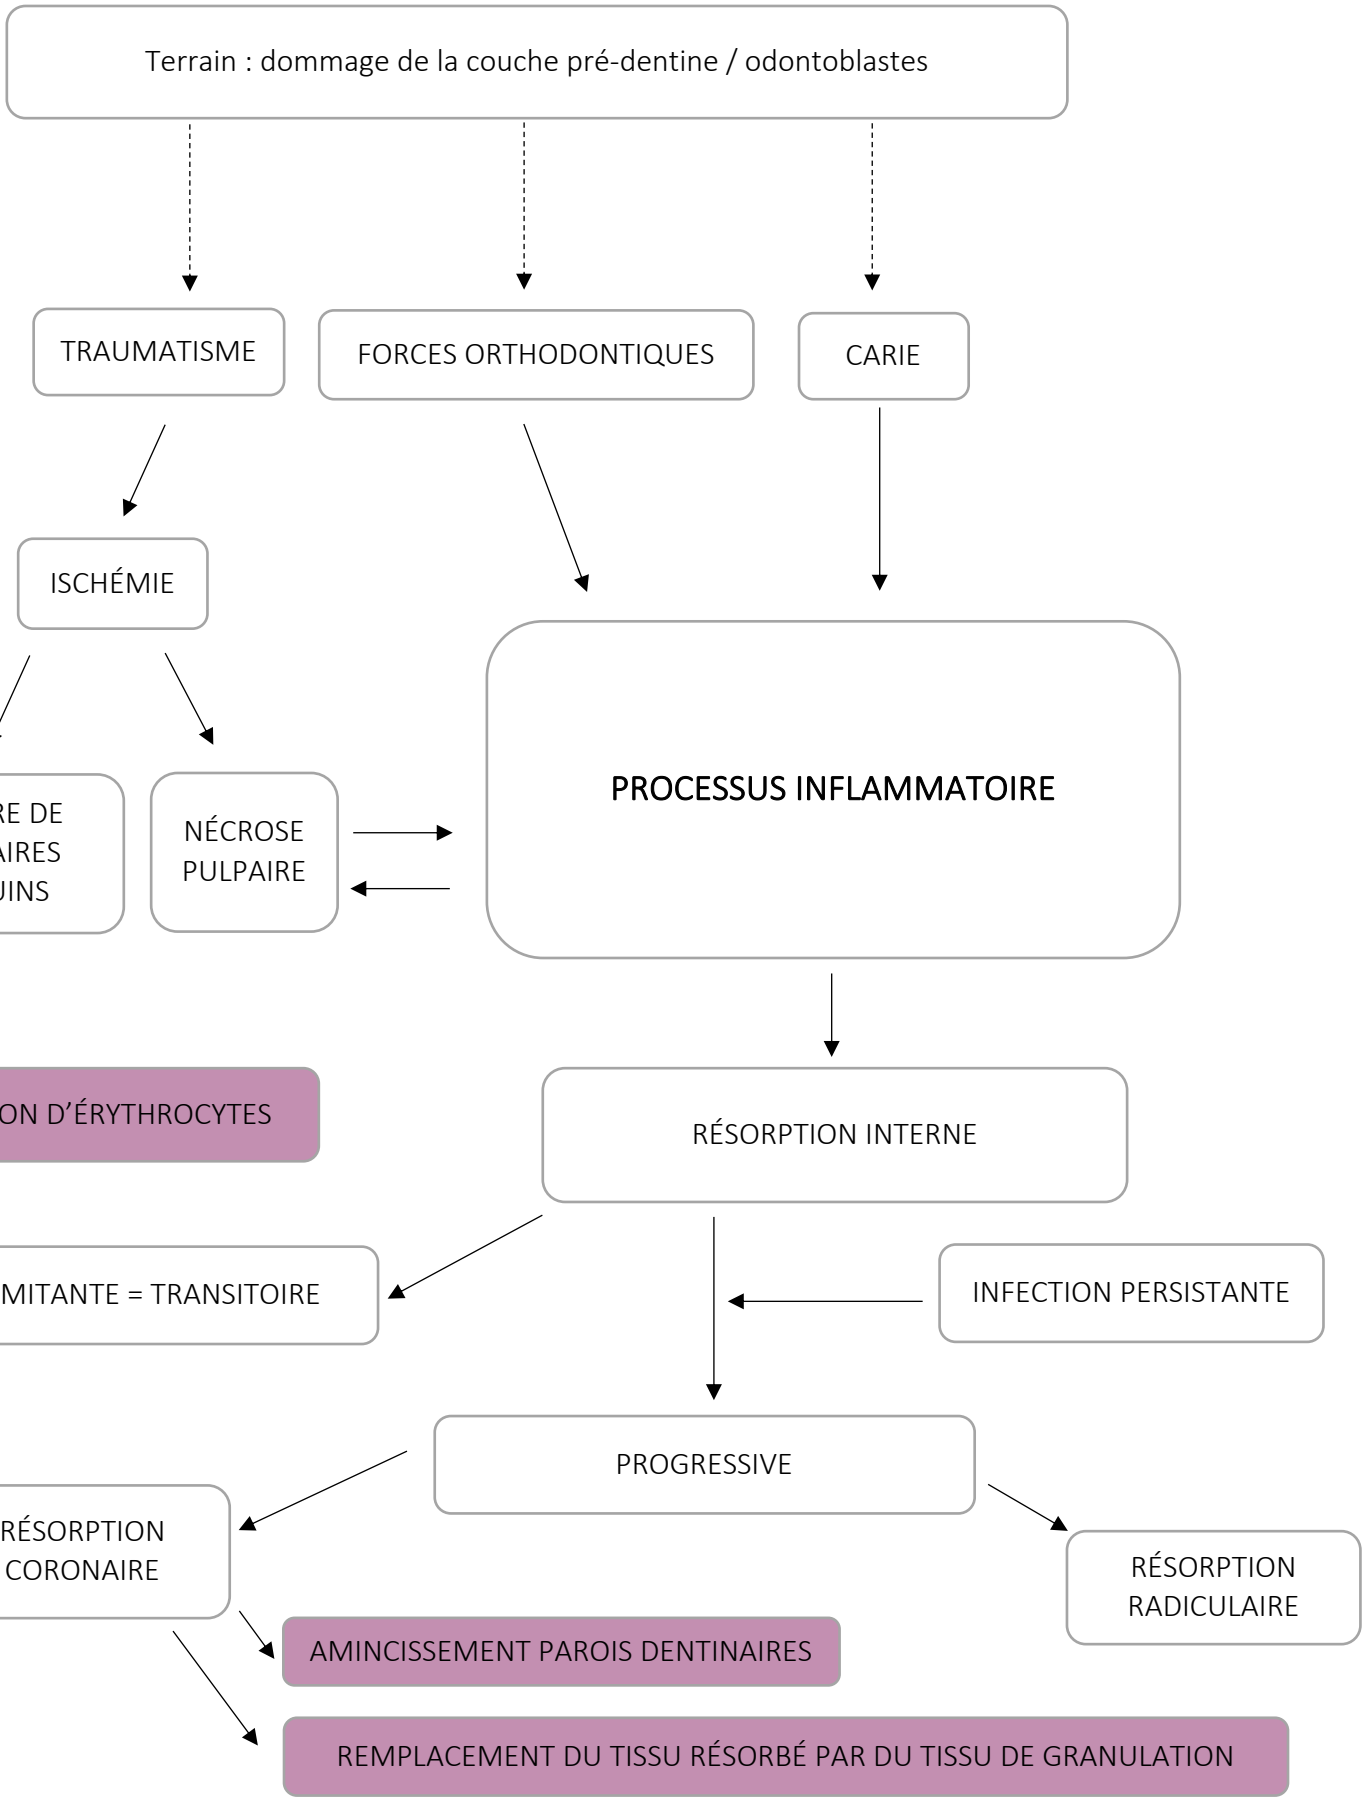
Terrain : dommage de la couche pré-dentine / odontoblastes

TRAUMATISME

FORCES ORTHODONTIQUES

CARIE

ISCHÉMIE

RE DE AIRES UINS

NÉCROSE PULPAIRE

PROCESSUS INFLAMMATOIRE

ON D'ÉRYTHROCYTES

RÉSORPTION INTERNE

MITANTE = TRANSITOIRE

INFECTION PERSISTANTE

PROGRESSIVE

RÉSORPTION CORONAIRE

RÉSORPTION RADICULAIRE

AMINCISSEMENT PAROIS DENTINAIRES

REMPLACEMENT DU TISSU RÉSORBÉ PAR DU TISSU DE GRANULATION